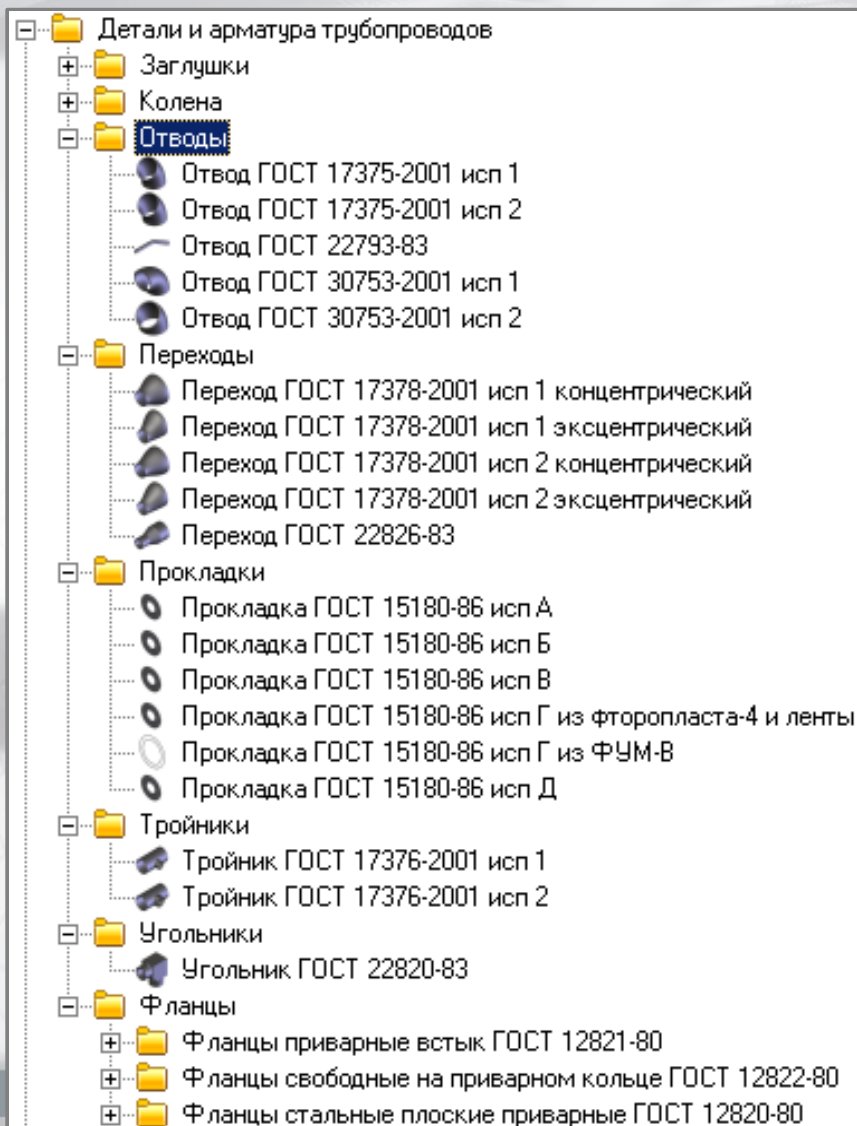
Детали и арматура трубопроводов
Заглушки
Колена
Отводы
Отвод ГОСТ 17375-2001 исп 1
Отвод ГОСТ 17375-2001 исп 2
Отвод ГОСТ 22793-83
Отвод ГОСТ 30753-2001 исп 1
Отвод ГОСТ 30753-2001 исп 2
Переходы
Переход ГОСТ 17378-2001 исп 1 концентрический
Переход ГОСТ 17378-2001 исп 1 эксцентрический
Переход ГОСТ 17378-2001 исп 2 концентрический
Переход ГОСТ 17378-2001 исп 2 эксцентрический
Переход ГОСТ 22826-83
Прокладки
Прокладка ГОСТ 15180-86 исп А
Прокладка ГОСТ 15180-86 исп Б
Прокладка ГОСТ 15180-86 исп В
Прокладка ГОСТ 15180-86 исп Г из фторопласта-4 и ленты
Прокладка ГОСТ 15180-86 исп Г из ФУМ-В
Прокладка ГОСТ 15180-86 исп Д
Тройники
Тройник ГОСТ 17376-2001 исп 1
Тройник ГОСТ 17376-2001 исп 2
Угольники
Угольник ГОСТ 22820-83
Фланцы
Фланцы приварные встык ГОСТ 12821-80
Фланцы свободные на приварном кольце ГОСТ 12822-80
Фланцы стальные плоские приварные ГОСТ 12820-80